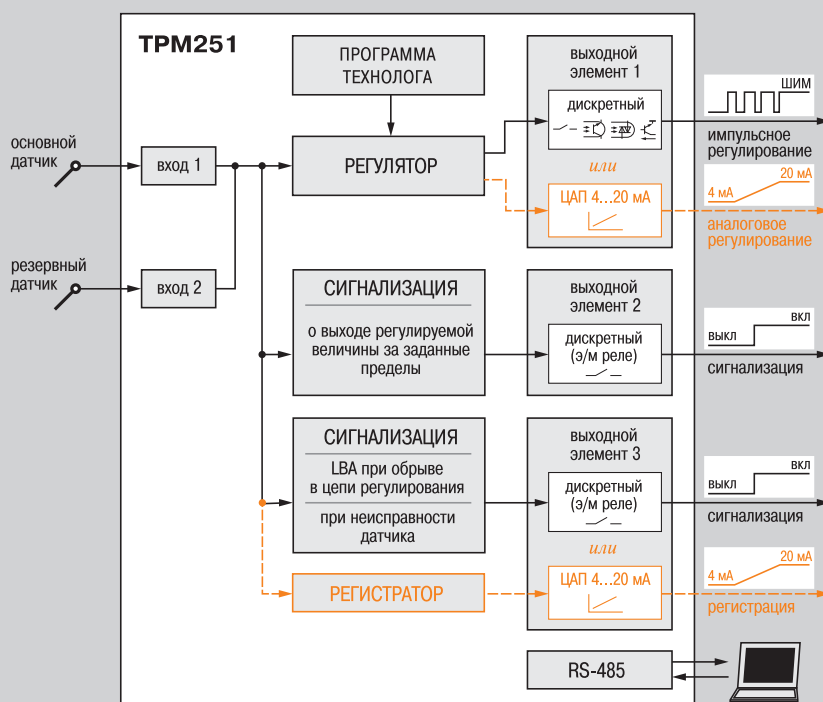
ТРМ251

ПРОГРАММА ТЕХНОЛОГА

основной датчик

вход 1

РЕГУЛЯТОР

резервный датчик

вход 2

выходной элемент 1

дискретный

или

ЦАП 4...20 мА

ШИМ

импульсное регулирование

4 мА

20 мА

аналоговое регулирование

СИГНАЛИЗАЦИЯ

о выходе регулируемой величины за заданные пределы

выходной элемент 2

дискретный (э/м реле)

выкл

вкл

сигнализация

СИГНАЛИЗАЦИЯ

LBA при обрыве в цепи регулирования

при неисправности датчика

выходной элемент 3

дискретный (э/м реле)

выкл

вкл

сигнализация

или

РЕГИСТРАТОР

ЦАП 4...20 мА

4 мА

20 мА

регистрация

RS-485